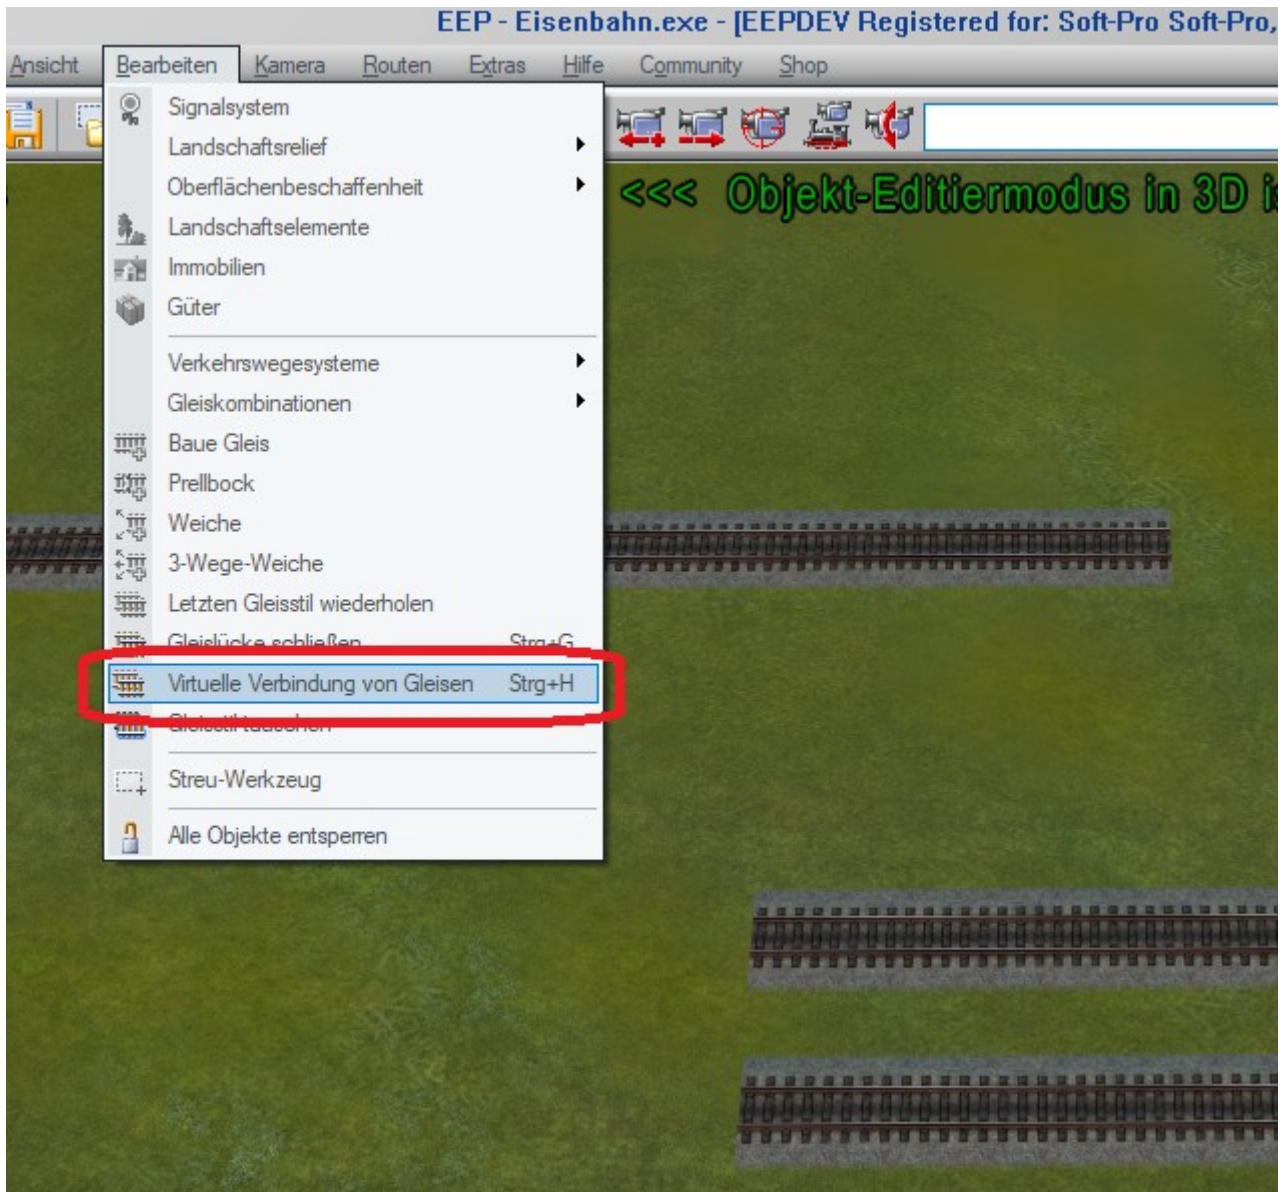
EEP - Eisenbahn.exe - [EEPDEV Registered for: Soft-Pro Soft-Pro,

Ansicht Bearbeiten Kamera Routen Extras Hilfe Community Shop

Signalsystem
Landschaftsrelief
Oberflächenbeschaffenheit
Landschaftselemente
Immobilien
Güter

Verkehrswegesysteme
Gleiskombinationen
Baue Gleis
Prellbock
Weiche
3-Wege-Weiche
Letzten Gleisstil wiederholen
Gleislücke schließen Strg+G
Virtuelle Verbindung von Gleisen Strg+H
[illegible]

Streu-Werkzeug

Alle Objekte entsperren

<<< Objekt-Editiermodus in 3D i